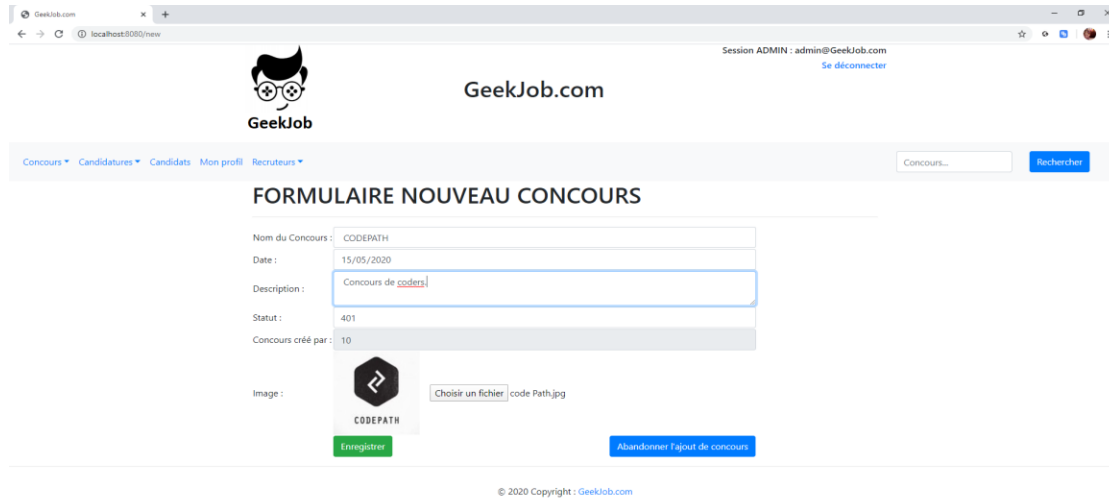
GeekJob.com

localhost:8080/new

Session ADMIN : admin@GeekJob.com
Se déconnecter

GeekJob

GeekJob.com

Concours ▾ Candidatures ▾ Candidats Mon profil Recruteurs ▾

Concours...

Rechercher

FORMULAIRE NOUVEAU CONCOURS

Nom du Concours : CODEPATH

Date : 15/05/2020

Description : Concours de coders.

Statut : 401

Concours créé par : 10

Image :

CODEPATH

Choisir un fichier code Path.jpg

Enregistrer

Abandonner l'ajout de concours

© 2020 Copyright : GeekJob.com